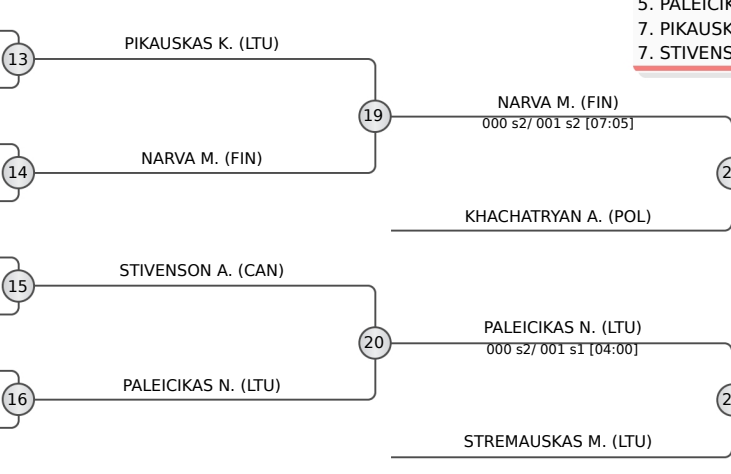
5. PALEICIK
7. PIKAUSK
7. STIVENS

13
PIKAUSKAS K. (LTU)

14
NARVA M. (FIN)

19

NARVA M. (FIN)
000 s2/ 001 s2 [07:05]

2

KHACHATRYAN A. (POL)

15
STIVENSON A. (CAN)

16
PALEICIKAS N. (LTU)

20

PALEICIKAS N. (LTU)
000 s2/ 001 s1 [04:00]

2

STREMAUSKAS M. (LTU)